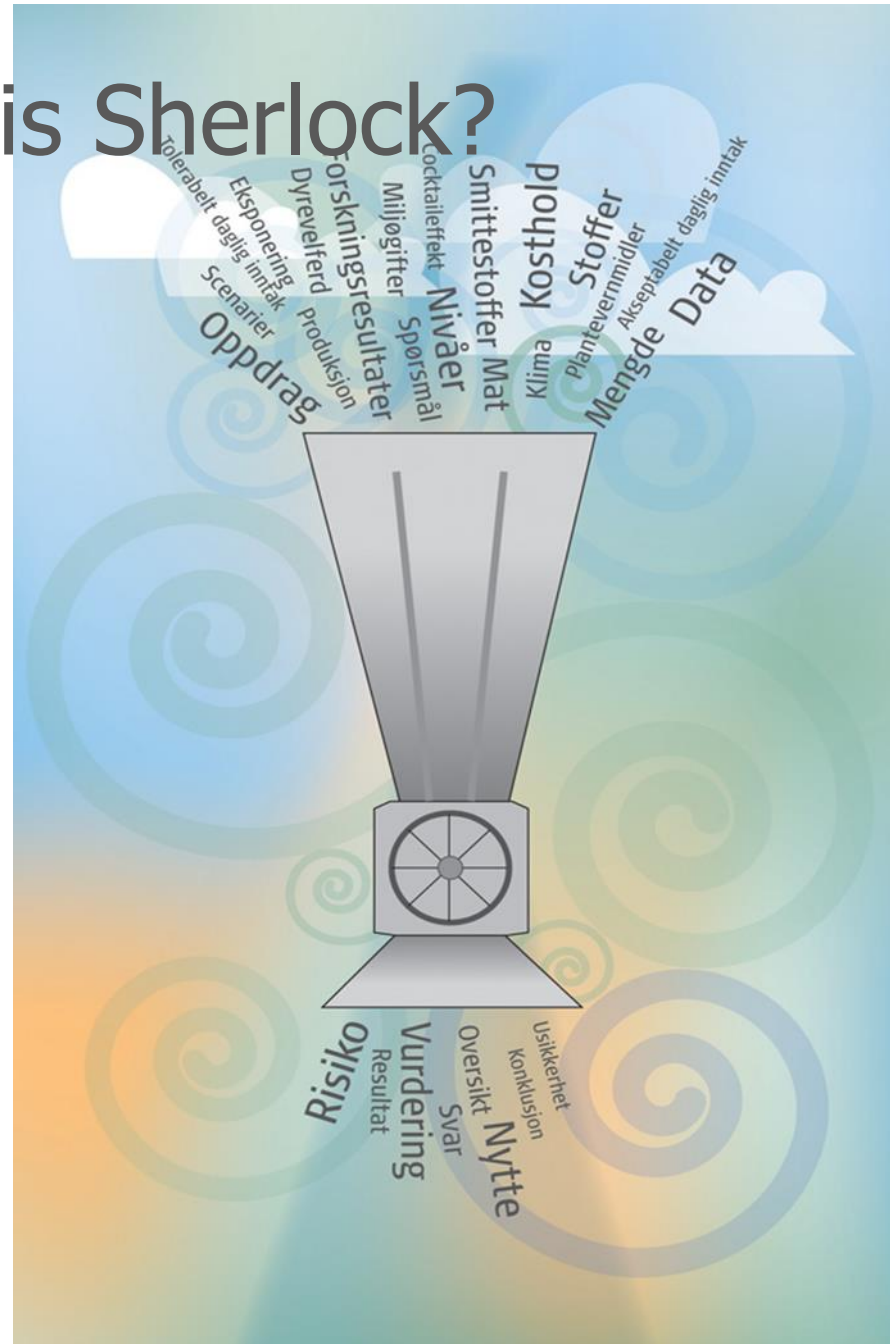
is Sherlock?

Tolerabelt daglig inntak
Eksponering
Scenarier
Oppdrag
Dyrevelferd
Produksjon
Forskningsresultater
Miljøgifter
Spørsmål
Cocktaileffekt
Nivåer
Smittestoffer
Mat
Kosthold
Klima
Stoffer
Plantevernmidler
Akseptabelt daglig inntak
Mengde
Data

Risiko
Vurdering
Resultat
Oversikt
Svar
Nytte
Konklusjon
Usikkerhet